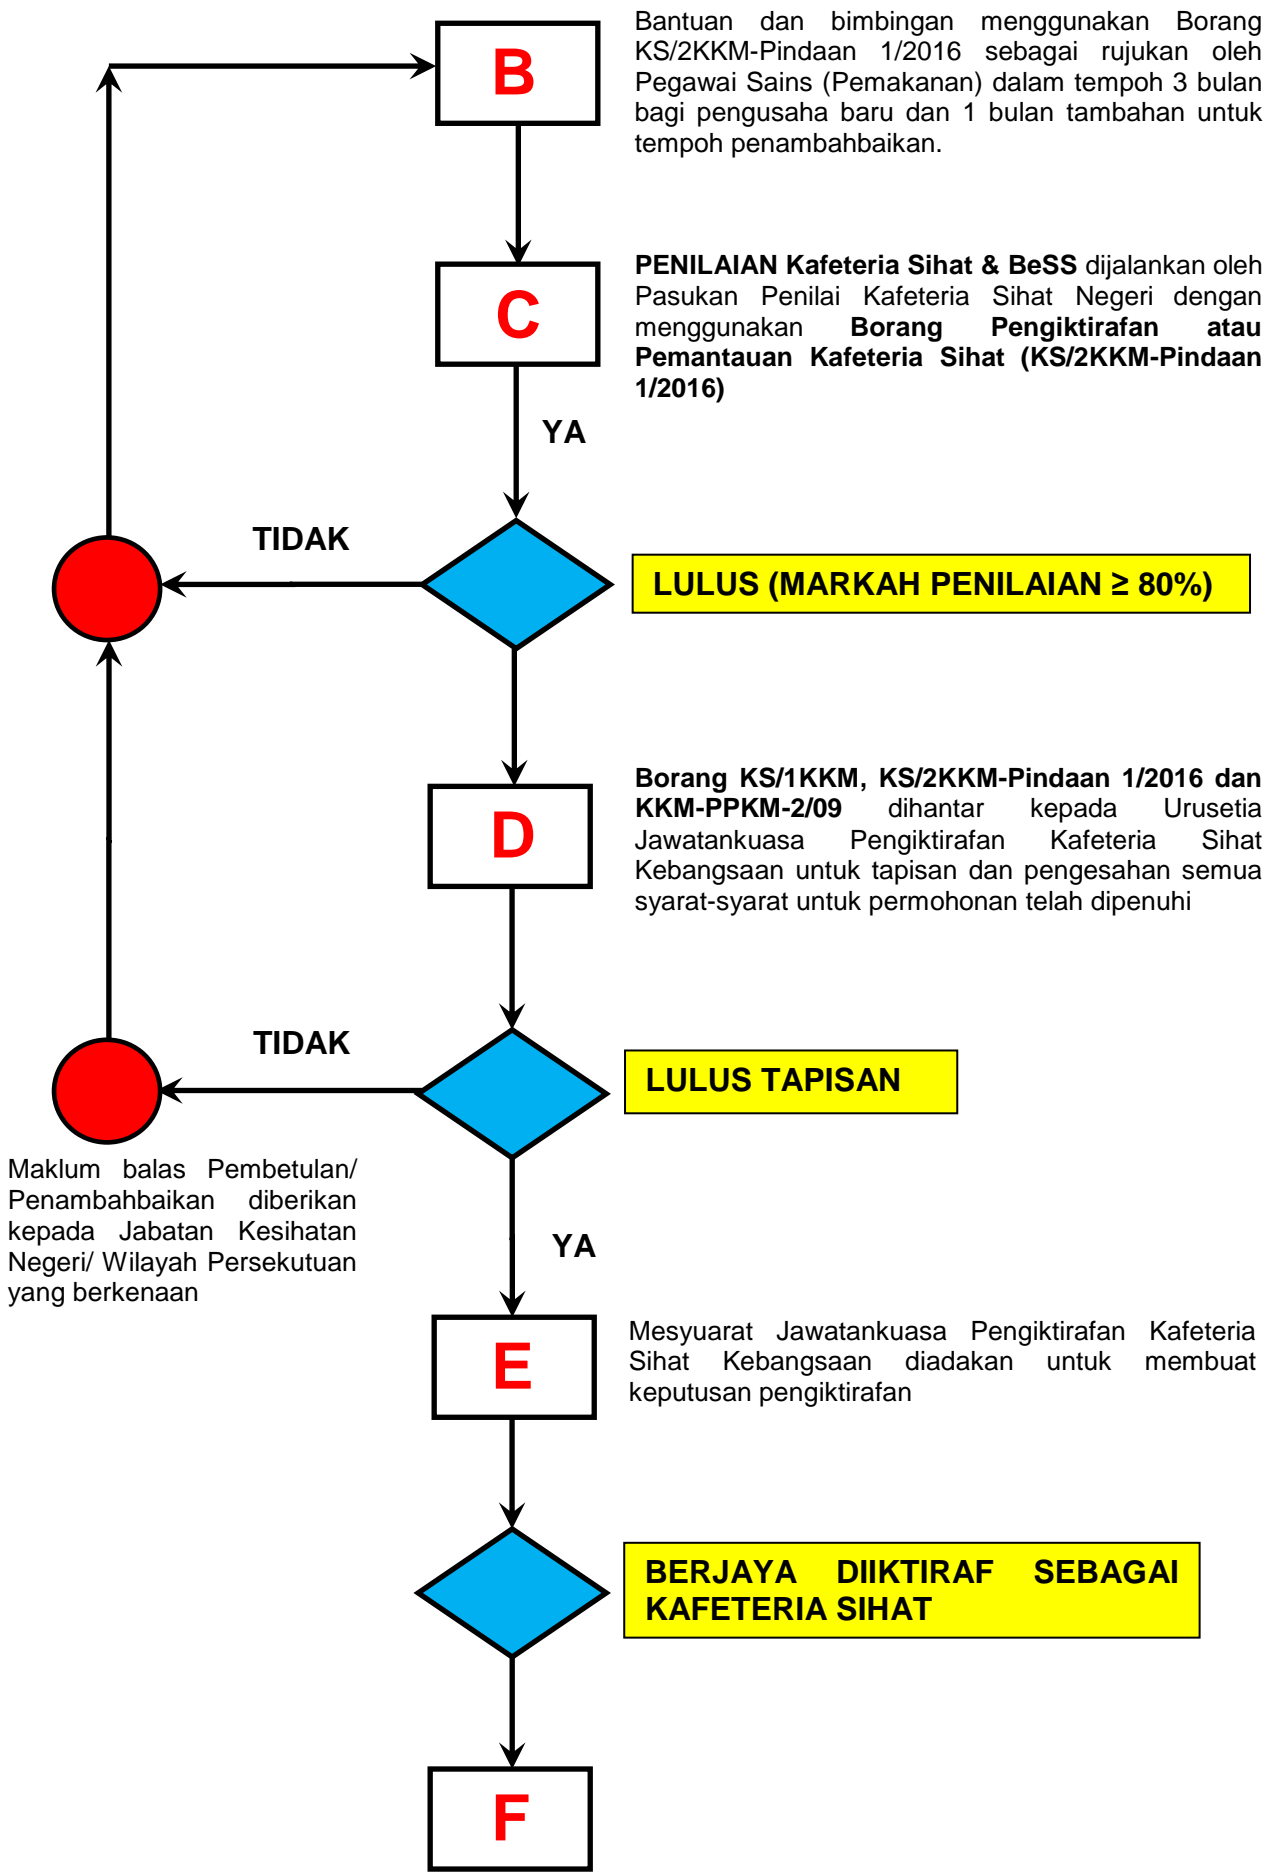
B

Bantuan dan bimbingan menggunakan Borang KS/2KKM-Pindaan 1/2016 sebagai rujukan oleh Pegawai Sains (Pemakanan) dalam tempoh 3 bulan bagi pengusaha baru dan 1 bulan tambahan untuk tempoh penambahbaikan.

C

PENILAIAN Kafeteria Sihat & BeSS dijalankan oleh Pasukan Penilai Kafeteria Sihat Negeri dengan menggunakan Borang Pengiktirafan atau Pemantauan Kafeteria Sihat (KS/2KKM-Pindaan 1/2016)

YA

TIDAK

LULUS (MARKAH PENILAIAN ≥ 80%)

D

Borang KS/1KKM, KS/2KKM-Pindaan 1/2016 dan KKM-PPKM-2/09 dihantar kepada Urusetia Jawatankuasa Pengiktirafan Kafeteria Sihat Kebangsaan untuk tapisan dan pengesahan semua syarat-syarat untuk permohonan telah dipenuhi

TIDAK

LULUS TAPISAN

Maklum balas Pembetulan/ Penambahbaikan diberikan kepada Jabatan Kesihatan Negeri/ Wilayah Persekutuan yang berkenaan

YA

E

Mesyuarat Jawatankuasa Pengiktirafan Kafeteria Sihat Kebangsaan diadakan untuk membuat keputusan pengiktirafan

BERJAYA DIIKTIRAF SEBAGAI KAFETERIA SIHAT

F